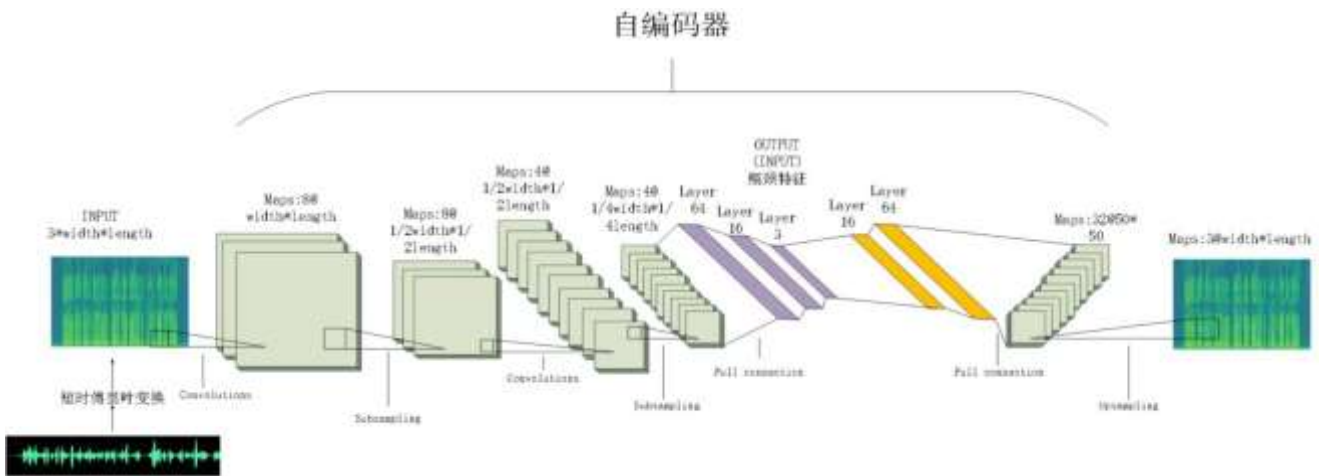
自编码器

INPUT
3*width*length

Maps:80
width*length

Maps:80
1/2*width*1/
2length

Maps:40
1/2*width*1/
2length

Maps:40
1/4*width*1/
4length

Layer
64

Layer
16

Layer
3

OUTPUT
(INPUT)
頻谱特征

Layer
16

Layer
64

Maps:32050*
50

Maps:3@width*length

短时傅里叶变换

Convolutions

Subsampling

Convolutions

Subsampling

Full connection

Full connection

Upsampling